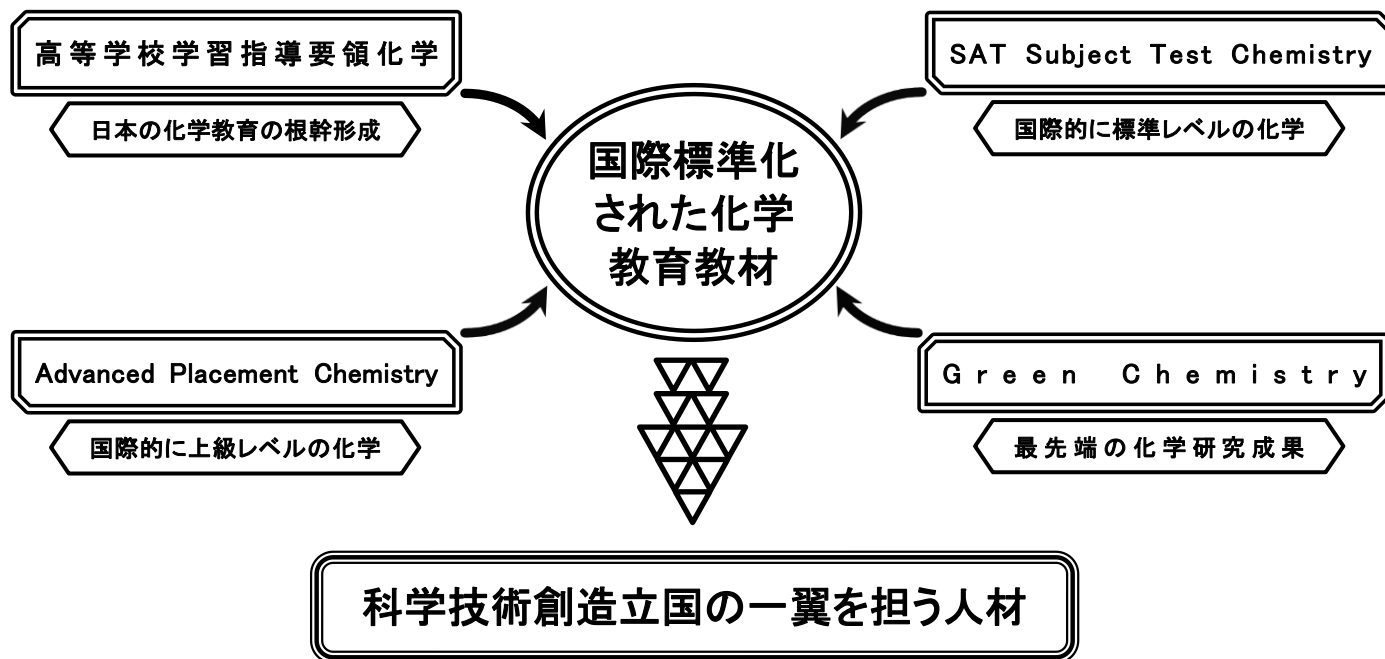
高等学校学習指導要領化学

日本の化学教育の根幹形成

SAT Subject Test Chemistry

国際的に標準レベルの化学

国際標準化された化学教育教材

Advanced Placement Chemistry

国際的に上級レベルの化学

Green Chemistry

最先端の化学研究成果

科学技術創造立国の一翼を担う人材